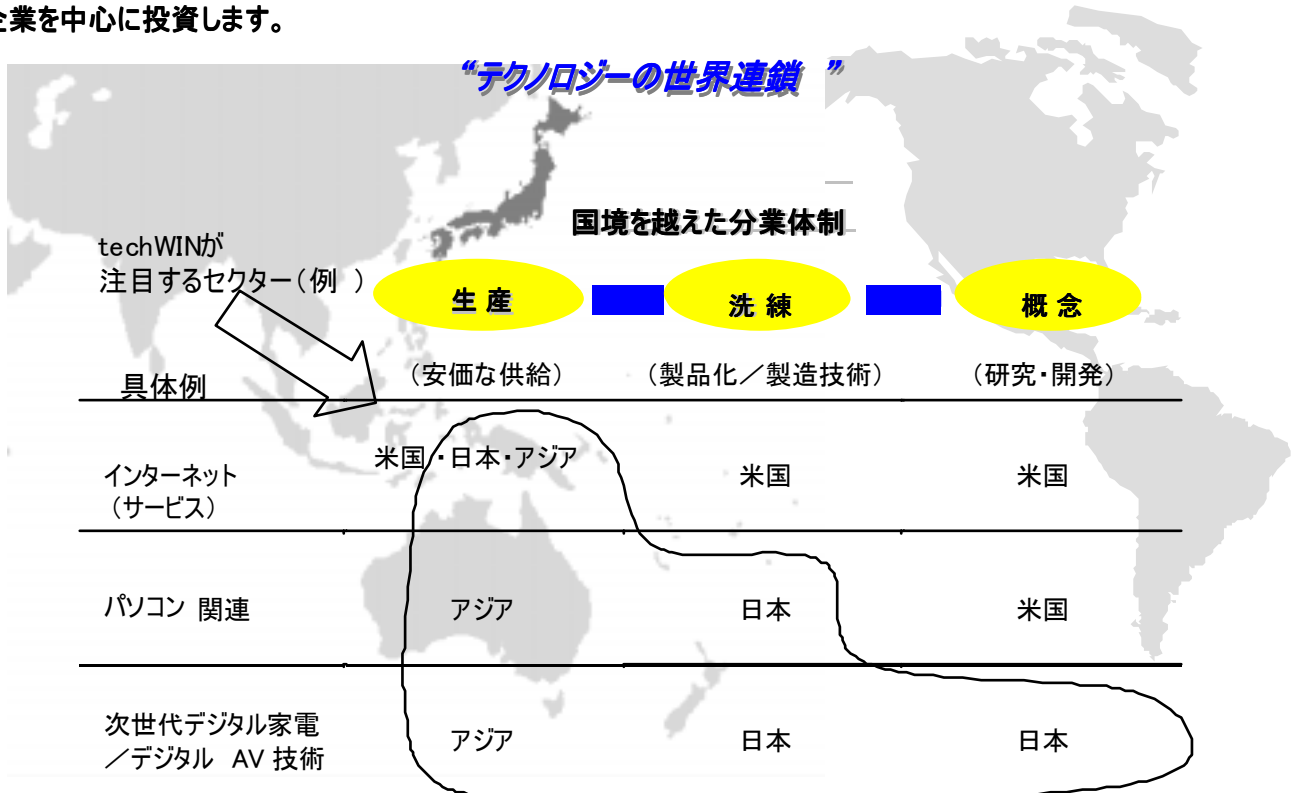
企業を中心に投資します。

"テクノロジーの世界連鎖 "

国境を越えた分業体制

techWINが
注目するセクター（例 ）

| 具体例 | 生産（安価な供給） | 洗練（製品化／製造技術） | 概念（研究・開発） |
|---|---|---|---|
| インターネット（サービス） | 米国・日本・アジア | 米国 | 米国 |
| パソコン 関連 | アジア | 日本 | 米国 |
| 次世代デジタル家電／デジタル AV 技術 | アジア | 日本 | 日本 |